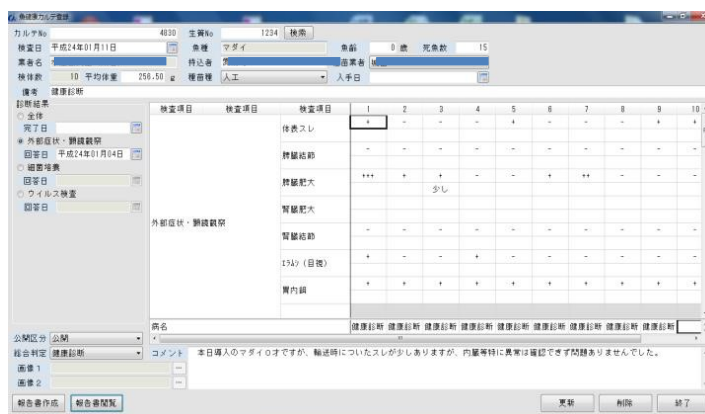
魚健康カルテ登録

カルテNo 4830 生簀No 1234 検索
検査日 平成24年01月11日 魚種 マダイ 魚齢 0 歳 死魚数 15
業者名 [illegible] 持込者 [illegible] 漁業者 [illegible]
検体数 10 平均体重 256.50 g 種苗種 人工 入手日
備考 健康診断

診断結果
○ 全体
完了日
◉ 外部症状・臓器観察
回答日 平成24年01月04日
○ 細菌検査
回答日
○ ウイルス検査
回答日

| 検査項目 | 検査項目 | 検査項目 | 1 | 2 | 3 | 4 | 5 | 6 | 7 | 8 | 9 | 10 |
|---|---|---|---|---|---|---|---|---|---|---|---|---|
| 外部症状・臓器観察 | | 体表スレ | + | - | - | - | + | - | - | - | + | + |
| | | 脾臓結節 | - | - | - | - | - | - | - | - | - | - |
| | | 脾臓肥大 | +++ | + | + 少し | - | - | + | ++ | - | - | - |
| | | 腎臓肥大 | | | | | | | | | | |
| | | 腎臓結節 | - | - | - | - | - | - | - | - | - | - |
| | | エラムシ（目視） | + | - | - | + | - | - | - | - | - | - |
| | | 胃内餌 | + | + | + | + | + | + | + | + | + | + |

病名 健康診断 健康診断 健康診断 健康診断 健康診断 健康診断 健康診断 健康診断 健康診断

公開区分 公開
総合判定 健康診断 コメント 本日導入のマダイ0才ですが、輸送時についたスレが少しありますが、内臓等特に異常は確認できず問題ありませんでした。
画像1
画像2

報告書作成 報告書閲覧 更新 削除 終了